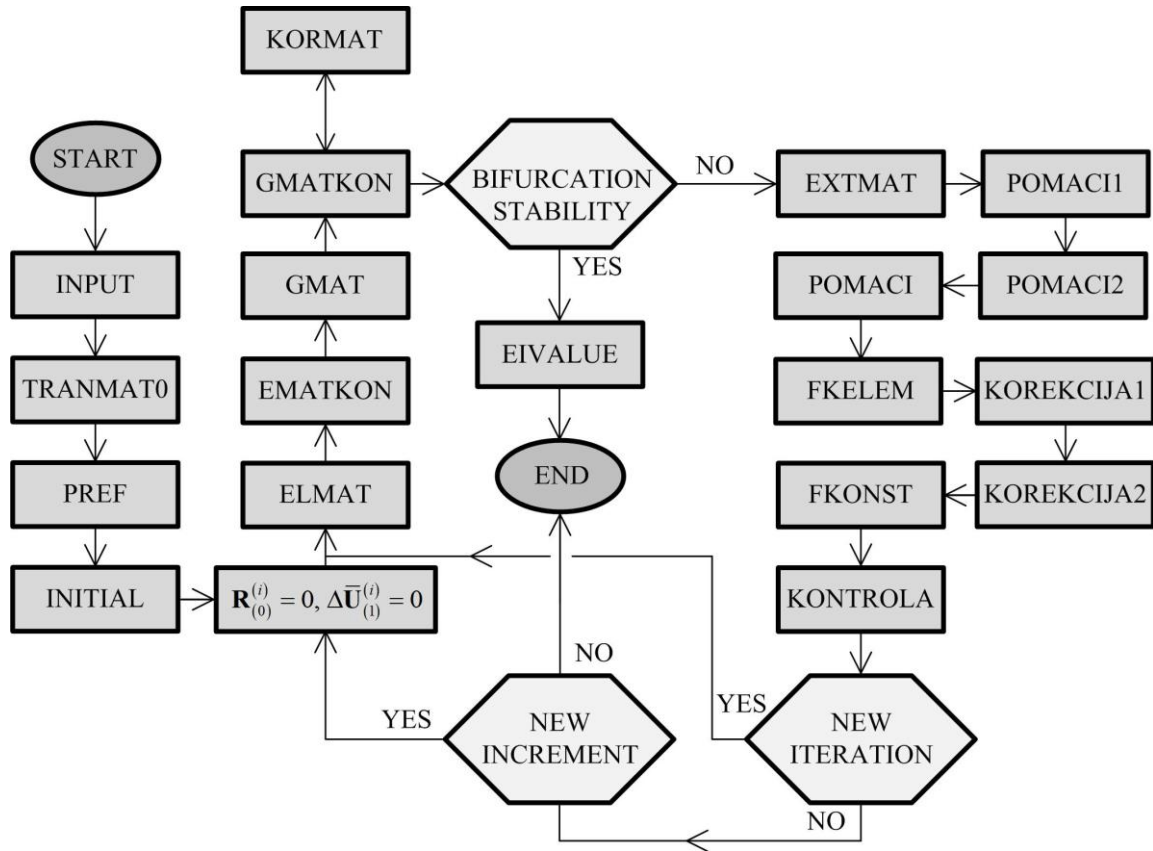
KORMAT

START

GMATKON

BIFURCATION STABILITY

NO

EXTMAT

POMACI1

INPUT

GMAT

YES

POMACI

POMACI2

TRANMAT0

EMATKON

EIVALUE

FKELEM

KOREKCIJA1

PREF

ELMAT

END

FKONST

KOREKCIJA2

INITIAL

$\mathbf{R}_{(0)}^{(i)} = 0, \Delta\bar{\mathbf{U}}_{(1)}^{(i)} = 0$

KONTROLA

NO

YES

NEW INCREMENT

YES

NEW ITERATION

NO